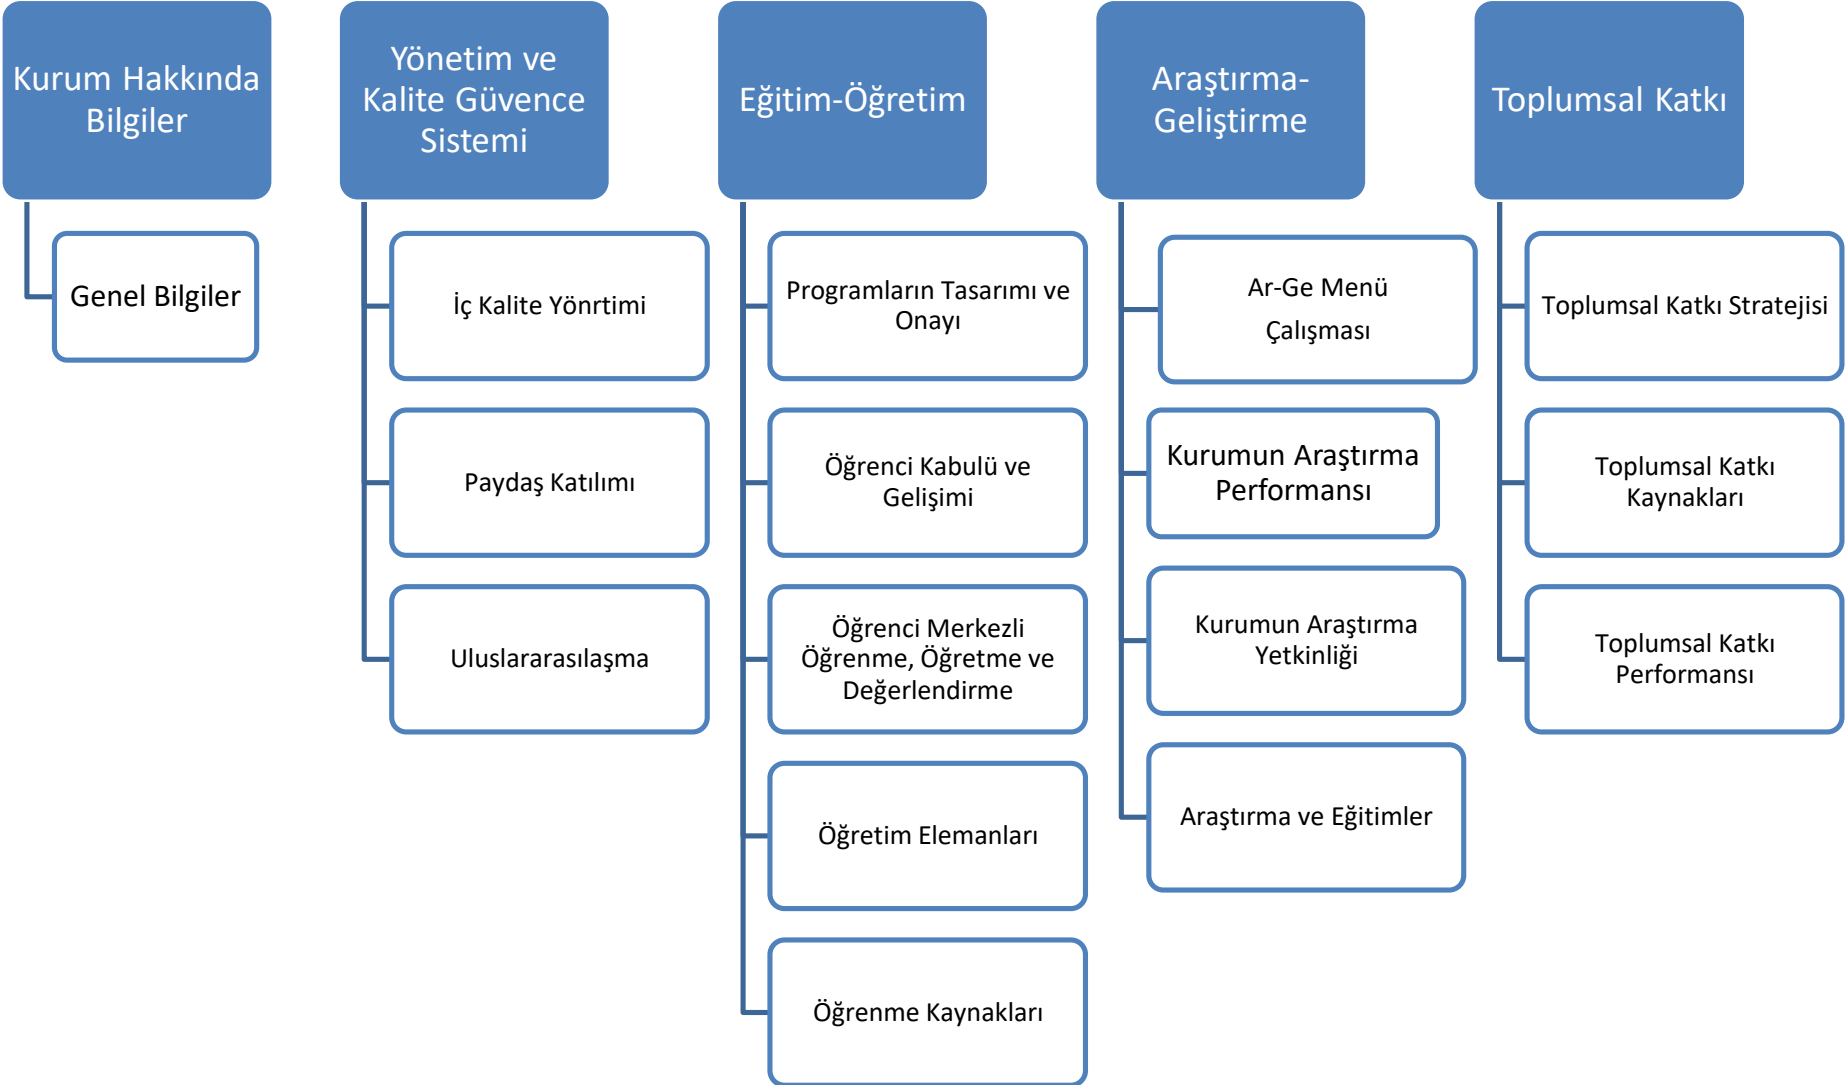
Kurum Hakkında Bilgiler

Genel Bilgiler

Yönetim ve Kalite Güvence Sistemi

İç Kalite Yönrtimi

Paydaş Katılımı

Uluslararasılaşma

Eğitim-Öğretim

Programların Tasarımı ve Onayı

Öğrenci Kabulü ve Gelişimi

Öğrenci Merkezli Öğrenme, Öğretme ve Değerlendirme

Öğretim Elemanları

Öğrenme Kaynakları

Araştırma-Geliştirme

Ar-Ge Menü Çalışması

Kurumun Araştırma Performansı

Kurumun Araştırma Yetkinliği

Araştırma ve Eğitimler

Toplumsal Katkı

Toplumsal Katkı Stratejisi

Toplumsal Katkı Kaynakları

Toplumsal Katkı Performansı